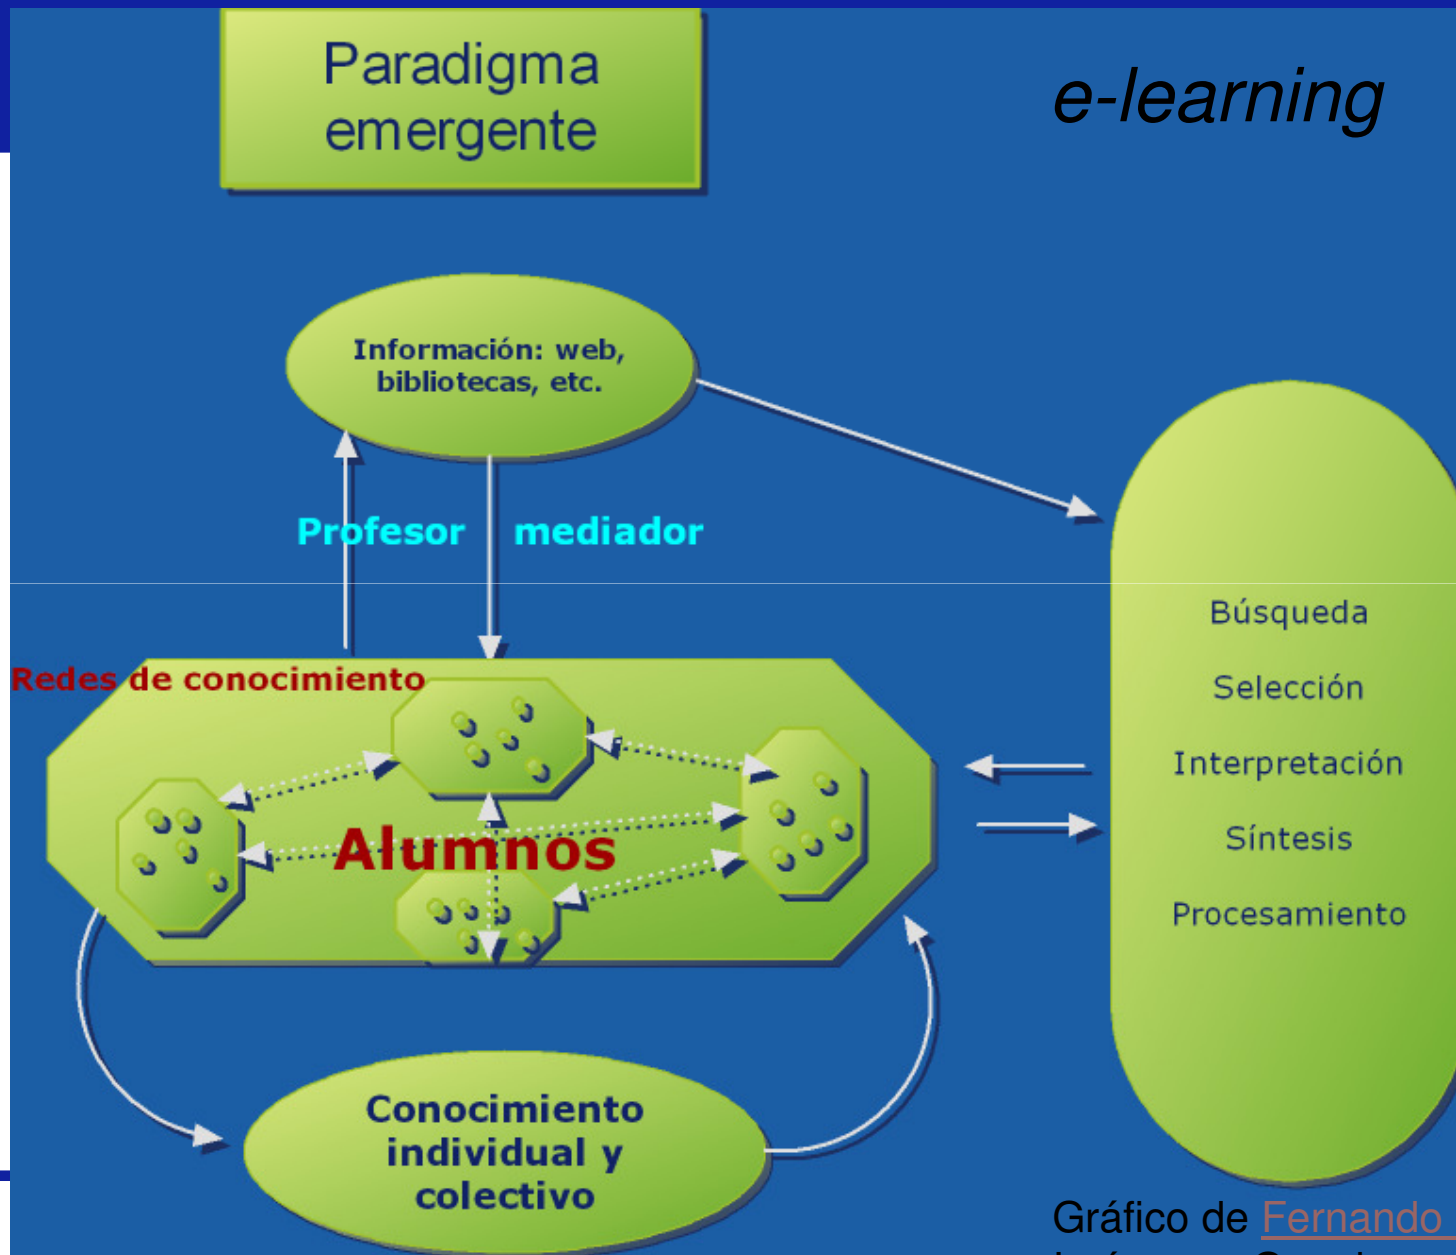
Paradigma emergente

e-learning

Información: web, bibliotecas, etc.

Profesor mediador

Redes de conocimiento

Alumnos

Búsqueda

Selección

Interpretación

Síntesis

Procesamiento

Conocimiento individual y colectivo

Gráfico de Fernando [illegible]